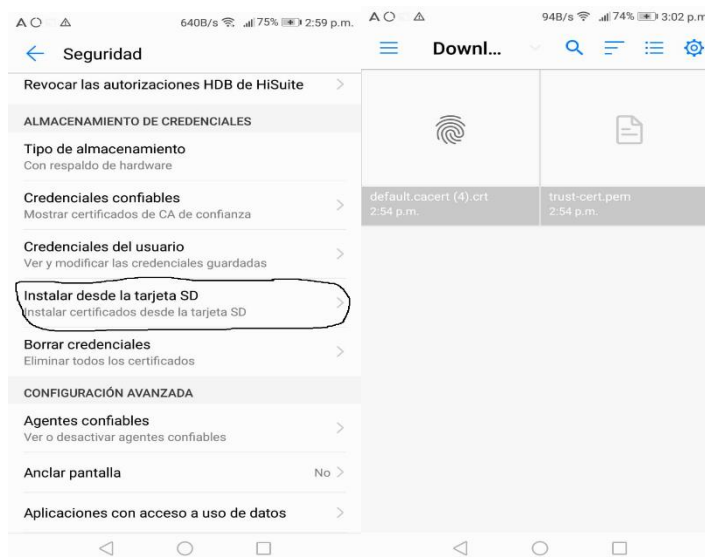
640B/s 75% 2:59 p.m.

Seguridad

Revocar las autorizaciones HDB de HiSuite

ALMACENAMIENTO DE CREDENCIALES

Tipo de almacenamiento
Con respaldo de hardware

Credenciales confiables
Mostrar certificados de CA de confianza

Credenciales del usuario
Ver y modificar las credenciales guardadas

Instalar desde la tarjeta SD
Instalar certificados desde la tarjeta SD

Borrar credenciales
Eliminar todos los certificados

CONFIGURACIÓN AVANZADA

Agentes confiables
Ver o desactivar agentes confiables

Anclar pantalla
No

Aplicaciones con acceso a uso de datos

94B/s 74% 3:02 p.m

Downl...

default.cacert (4).crt
2:54 p.m.

trust-cert.pem
2:54 p.m.